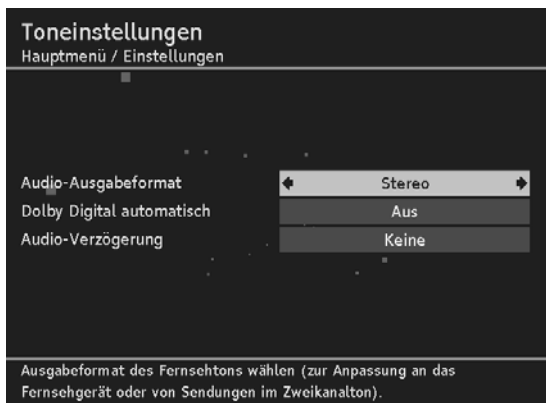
Toneinstellungen
Hauptmenü / Einstellungen

Audio-Ausgabeformat Stereo
Dolby Digital automatisch Aus
Audio-Verzögerung Keine

Ausgabeformat des Fernsehtons wählen (zur Anpassung an das Fernsehgerät oder von Sendungen im Zweikanalton).